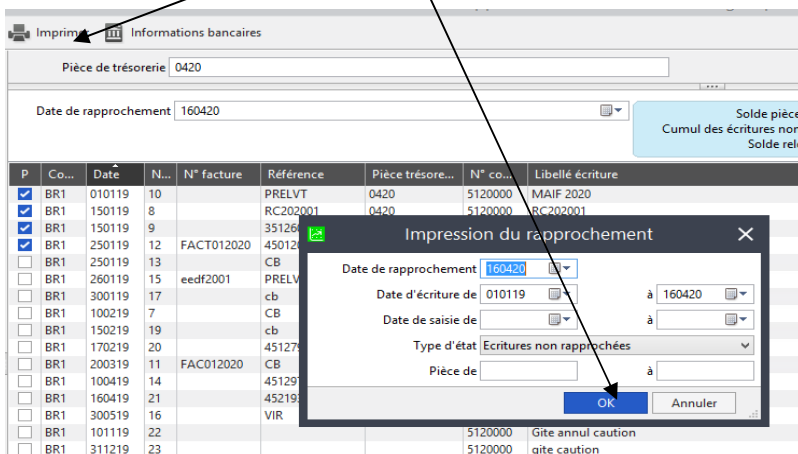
Imprimer Informations bancaires

Pièce de trésorerie 0420

Date de rapprochement 160420

Solde pièce
Cumul des écritures non
Solde relo

| P | Co... | Date | N... | N° facture | Référence | Pièce trésore... | N° co... | Libellé écriture |
|---|---|---|---|---|---|---|---|---|
| ☑ | BR1 | 010119 | 10 | | PRELVT | 0420 | 5120000 | MAIF 2020 |
| ☑ | BR1 | 150119 | 8 | | RC202001 | 0420 | 5120000 | RC202001 |
| ☑ | BR1 | 150119 | 9 | | 351260 | | | |
| ☑ | BR1 | 250119 | 12 | FACT012020 | 450120 | | | |
| ☐ | BR1 | 250119 | 13 | | CB | | | |
| ☐ | BR1 | 260119 | 15 | eedf2001 | PRELV | | | |
| ☐ | BR1 | 300119 | 17 | | cb | | | |
| ☐ | BR1 | 100219 | 7 | | CB | | | |
| ☐ | BR1 | 150219 | 19 | | cb | | | |
| ☐ | BR1 | 170219 | 20 | | 451279 | | | |
| ☐ | BR1 | 200319 | 11 | FAC012020 | CB | | | |
| ☐ | BR1 | 100419 | 14 | | 451297 | | | |
| ☐ | BR1 | 160419 | 21 | | 452193 | | | |
| ☐ | BR1 | 300519 | 16 | | VIR | | | |
| ☐ | BR1 | 101119 | 22 | | | | 5120000 | Gite annul caution |
| ☐ | BR1 | 311219 | 23 | | | | 5120000 | gite caution |

Impression du rapprochement

Date de rapprochement 160420
Date d'écriture de 010119 à 160420
Date de saisie de à
Type d'état Ecritures non rapprochées
Pièce de à

OK Annuler